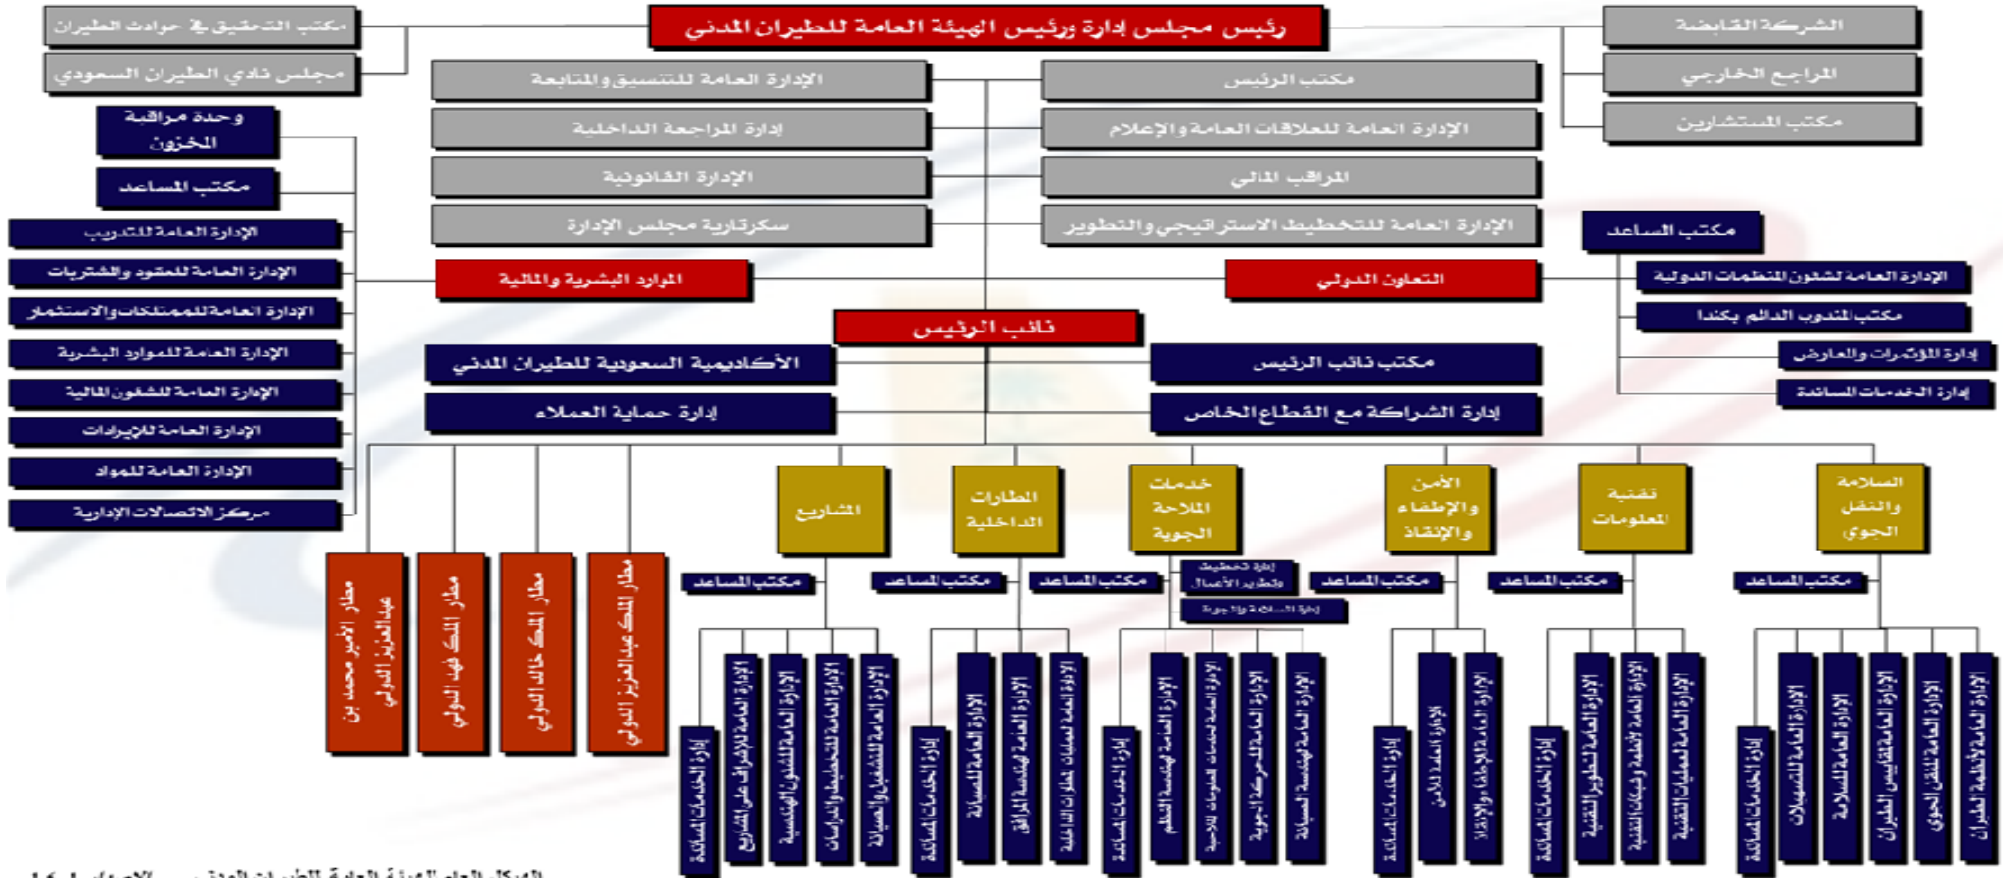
رئيس مجلس إدارة ورئيس الهيئة العامة للطيران المدني

مكتب التحقيق في حوادث الطيران

مجلس نادي الطيران السعودي

الشركة القابضة

المراجع الخارجي

مكتب المستشارين

الإدارة العامة للتنسيق والمتابعة

إدارة المراجعة الداخلية

الإدارة القانونية

سكرتارية مجلس الإدارة

مكتب الرئيس

الإدارة العامة للعلاقات العامة والإعلام

المراقب المالي

الإدارة العامة للتخطيط الاستراتيجي والتطوير

وحدة مراقبة المخزون

مكتب المساعد

الإدارة العامة للتدريب

الإدارة العامة للعقود والمشتريات

الإدارة العامة للممتلكات والاستثمار

الإدارة العامة للموارد البشرية

الإدارة العامة للشئون المالية

الإدارة العامة للإيرادات

الإدارة العامة للمواد

مركز الاتصالات الإدارية

الموارد البشرية والمالية

التعاون الدولي

مكتب المساعد

الإدارة العامة لشئون المنظمات الدولية

مكتب المندوب الدائم بكندا

إدارة المؤتمرات والمعارض

إدارة الخدمات المساندة

نائب الرئيس

الأكاديمية السعودية للطيران المدني

إدارة حماية العملاء

مكتب نائب الرئيس

إدارة الشراكة مع القطاع الخاص

المشاريع

المطارات الداخلية

خدمات الملاحة الجوية

الأمن والإطفاء والإنقاذ

تقنية المعلومات

السلامة والنقل الجوي

مطار الأمير محمد بن عبدالعزيز الدولي

مطار الملك فهد الدولي

مطار الملك خالد الدولي

مطار الملك عبدالعزيز الدولي

مكتب المساعد

مكتب المساعد

مكتب المساعد

إدارة تخطيط وتطوير الأعمال

إدارة السلامة والجودة

مكتب المساعد

مكتب المساعد

مكتب المساعد

إدارة الخدمات المساندة

الإدارة العامة للإشراف على المشاريع

الإدارة العامة للشئون الهندسية

الإدارة العامة للتخطيط والدراسات

الإدارة العامة للتشغيل والصيانة

إدارة الخدمات المساندة

الإدارة العامة للمساندة

الإدارة العامة لهندسة المرافق

الإدارة العامة لعمليات المطارات الداخلية

إدارة الخدمات المساندة

الإدارة العامة لهندسة النظم

الإدارة العامة لخدمات المعلومات للملاحة

الإدارة العامة للحركة الجوية

الإدارة العامة لهندسة الصيانة

إدارة الخدمات المساندة

الإدارة العامة للأمن

الإدارة العامة للإطفاء والإنقاذ

إدارة الخدمات المساندة

الإدارة العامة للتطوير التقنية

الإدارة العامة لأنظمة وشبكات التقنية

الإدارة العامة لعمليات التقنية

إدارة الخدمات المساندة

الإدارة العامة للتسهيلات

الإدارة العامة للسلامة

الإدارة العامة لمقاييس الطيران

الإدارة العامة للنقل الجوي

الإدارة العامة لأنظمة الطيران

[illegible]